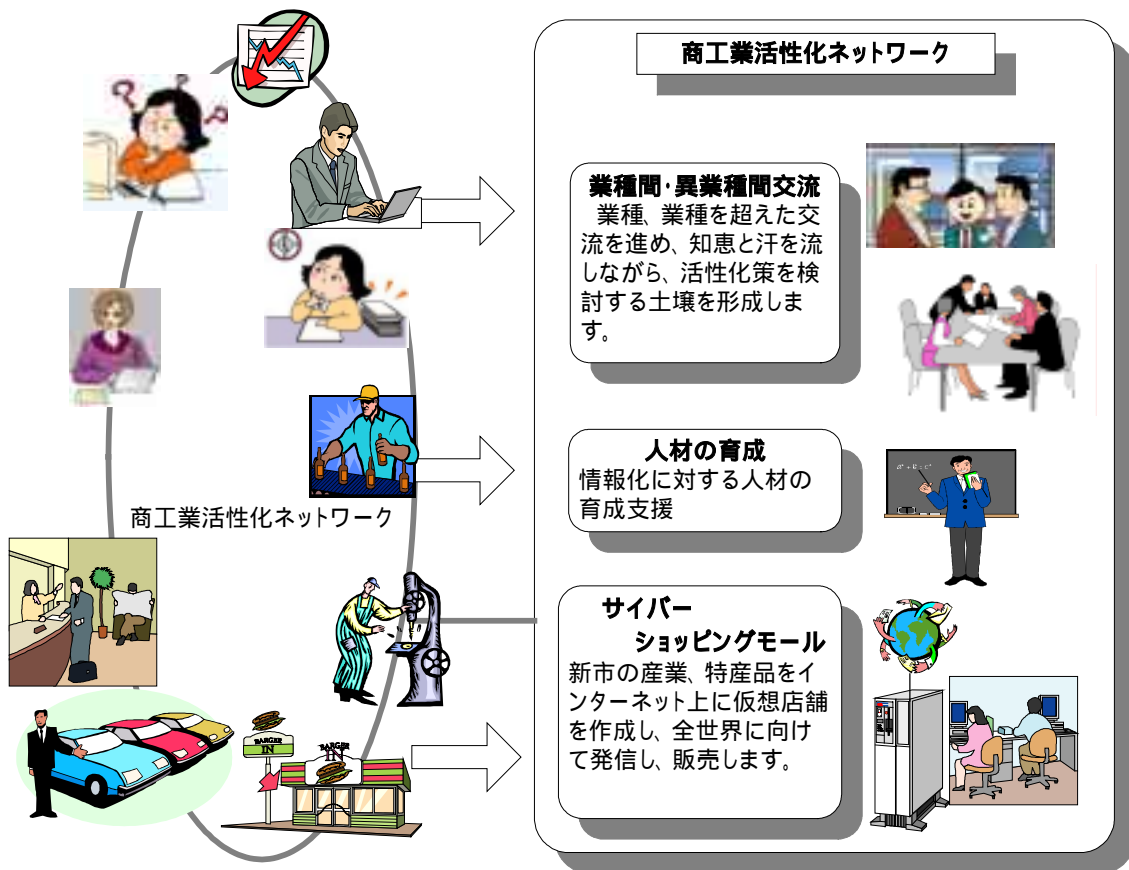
商工業活性化ネットワーク

業種間･異業種間交流
業種、業種を超えた交流を進め、知恵と汗を流しながら、活性化策を検討する土壌を形成します。

人材の育成
情報化に対する人材の育成支援

サイバーショッピングモール
新市の産業、特産品をインターネット上に仮想店舗を作成し、全世界に向けて発信し、販売します。

商工業活性化ネットワーク

BARGER IN

BARGER IN